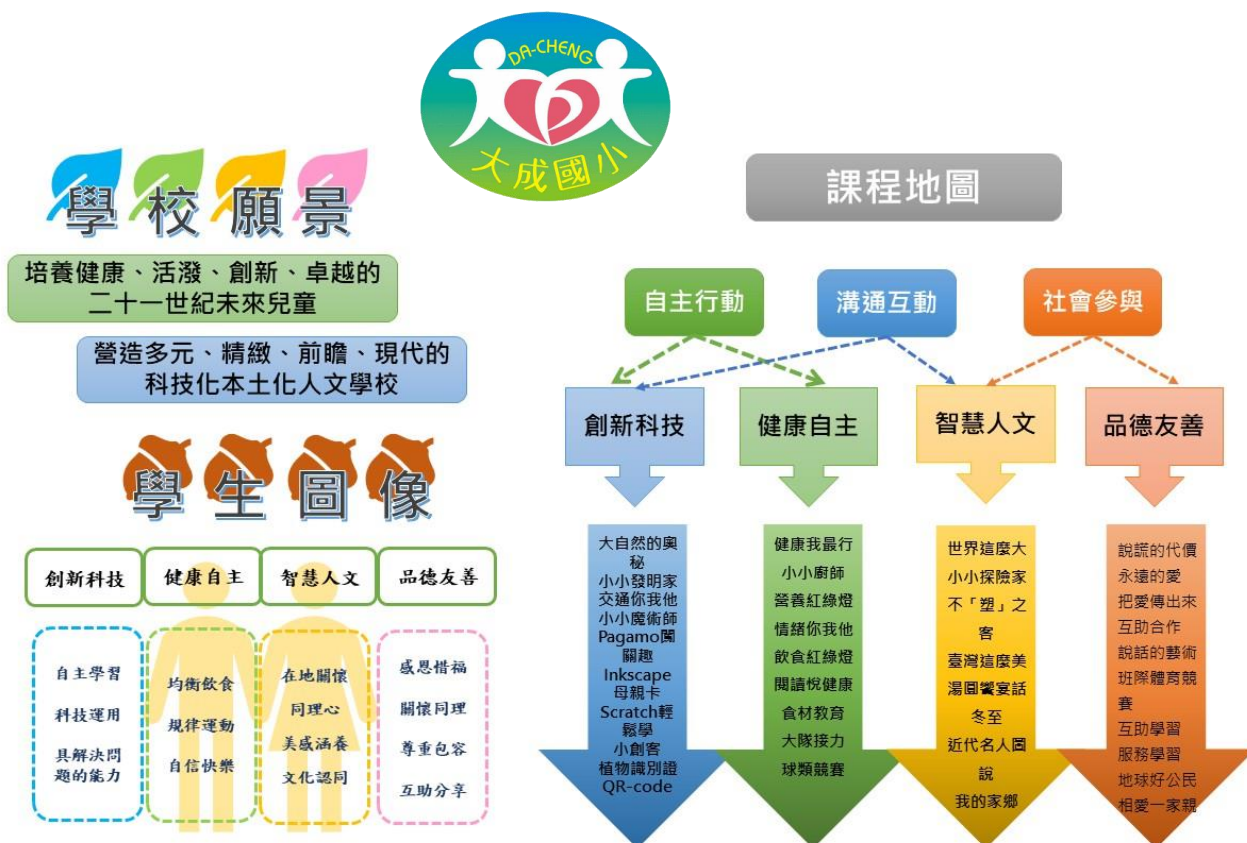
DA-CHENG
大成國小

學校願景

培養健康、活潑、創新、卓越的二十一世紀未來兒童

營造多元、精緻、前瞻、現代的科技化本土化人文學校

學生圖像

| 創新科技 | 健康自主 | 智慧人文 | 品德友善 |
|---|---|---|---|
| 自主學習<br>科技運用<br>具解決問題的能力 | 均衡飲食<br>規律運動<br>自信快樂 | 在地關懷<br>同理心<br>美感涵養<br>文化認同 | 感恩惜福<br>關懷同理<br>尊重包容<br>互助分享 |

課程地圖

自主行動
溝通互動
社會參與

創新科技
大自然的奧秘
小小發明家
交通你我他
小小魔術師
Pagamo闖關趣
Inkscape母親卡
Scratch輕鬆學
小創客
植物識別證
QR-code

健康自主
健康我最行
小小廚師
營養紅綠燈
情緒你我他
飲食紅綠燈
閱讀悅健康
食材教育
大隊接力
球類競賽

智慧人文
世界這麼大
小小探險家
不「塑」之客
臺灣這麼美
湯圓饗宴話冬至
近代名人圖說
我的家鄉

品德友善
說謊的代價
永遠的愛
把愛傳出來
互助合作
說話的藝術
班際體育競賽
互助學習
服務學習
地球好公民
相愛一家親